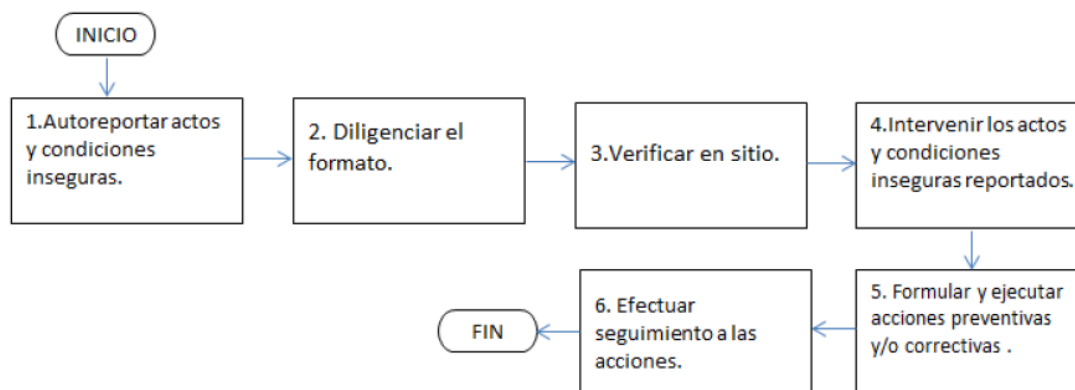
INICIO

1.Autoreportar actos y condiciones inseguras.

2. Diligenciar el formato.

3.Verificar en sitio.

4.Intervenir los actos y condiciones inseguras reportados.

5. Formular y ejecutar acciones preventivas y/o correctivas .

6. Efectuar seguimiento a las acciones.

FIN